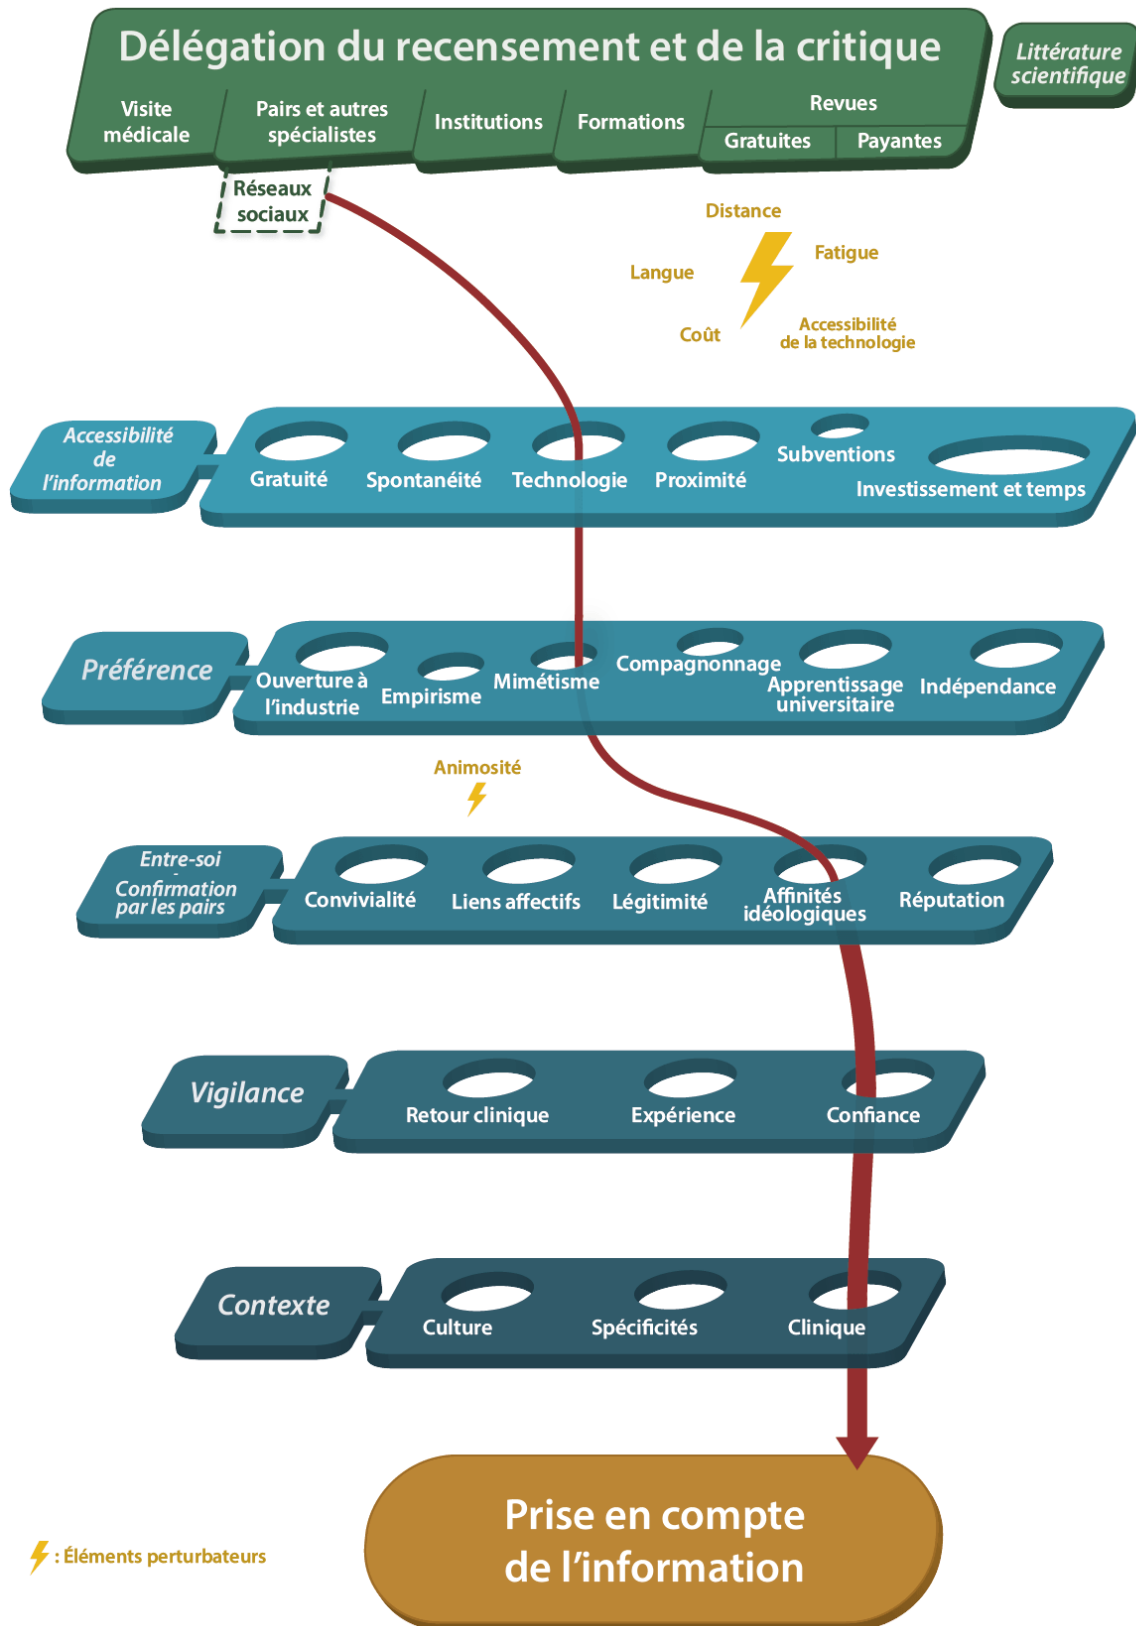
Délégation du recensement et de la critique

Littérature scientifique

Visite médicale

Pairs et autres spécialistes

Institutions

Formations

Revues

Gratuites

Payantes

Réseaux sociaux

Distance

Fatigue

Langue

Coût

Accessibilité de la technologie

Accessibilité de l'information

Gratuité

Spontanéité

Technologie

Proximité

Subventions

Investissement et temps

Préférence

Ouverture à l'industrie

Empirisme

Mimétisme

Compagnonnage

Apprentissage universitaire

Indépendance

Animosité

Entre-soi
Confirmation par les pairs

Convivialité

Liens affectifs

Légitimité

Affinités idéologiques

Réputation

Vigilance

Retour clinique

Expérience

Confiance

Contexte

Culture

Spécificités

Clinique

Prise en compte de l'information

: Éléments perturbateurs